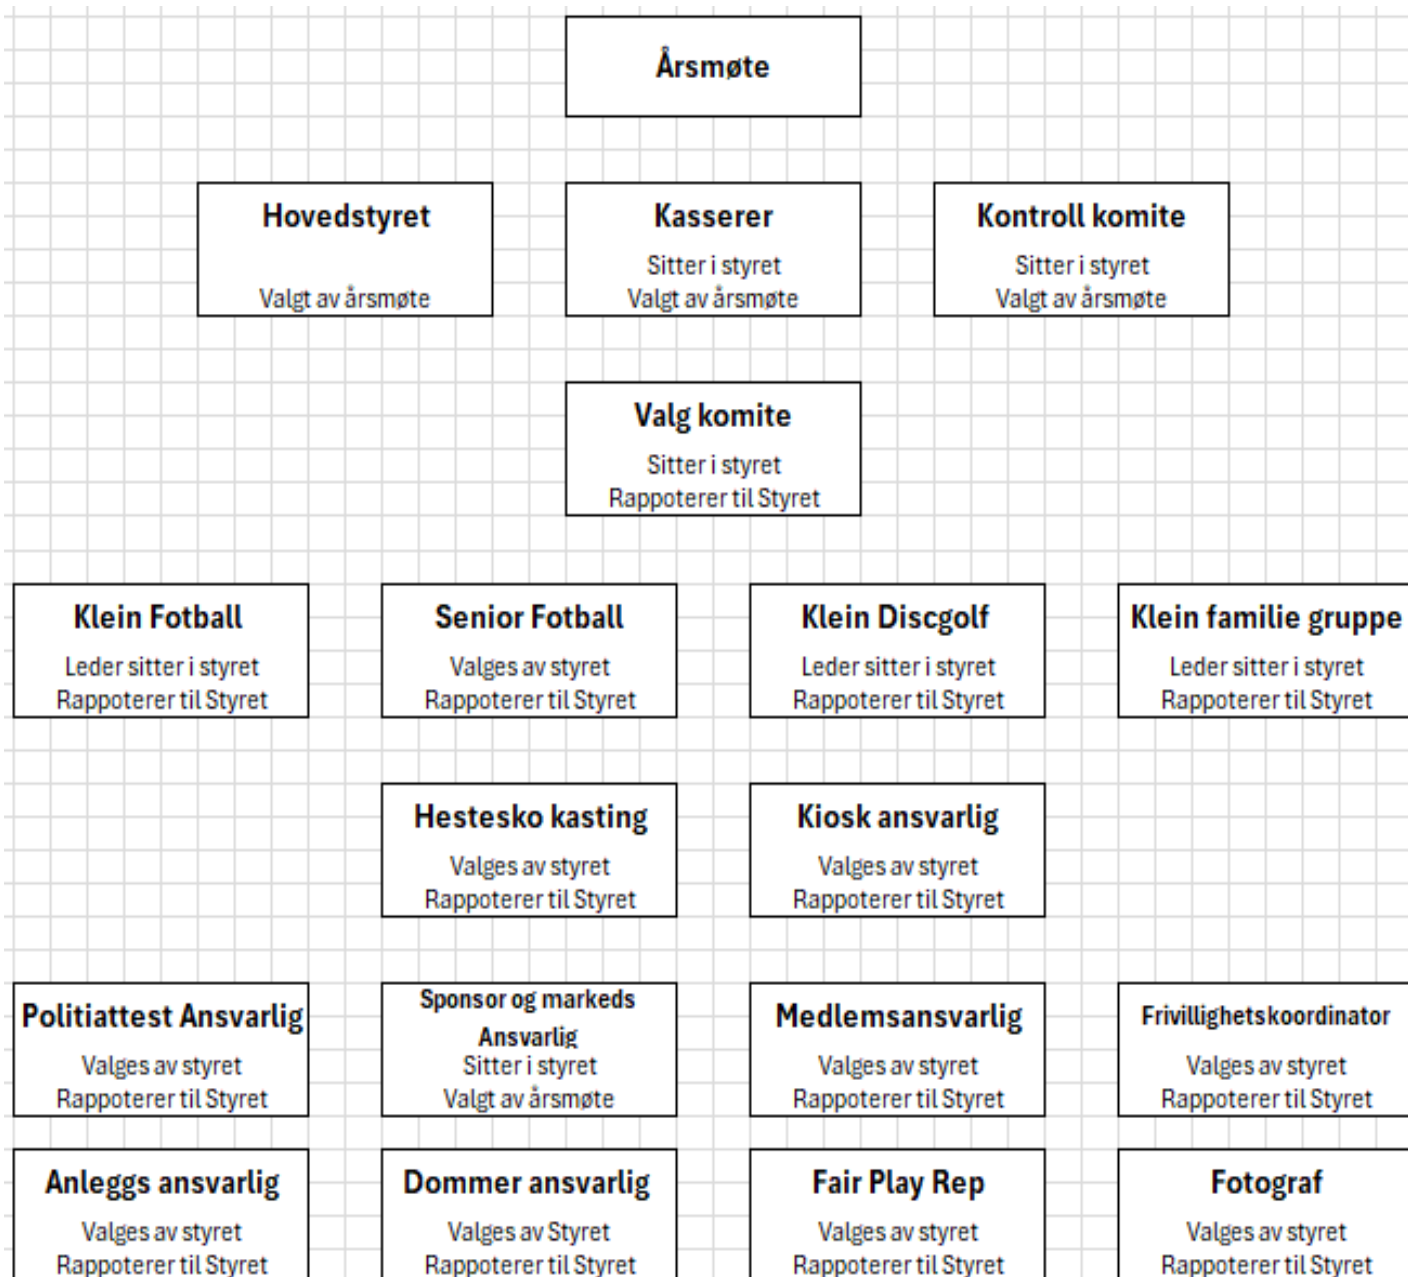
Årsmøte

Hovedstyret

Valgt av årsmøte

Kasserer

Sitter i styret
Valgt av årsmøte

Kontroll komite

Sitter i styret
Valgt av årsmøte

Valg komite

Sitter i styret
Rappoterer til Styret

Klein Fotball

Leder sitter i styret
Rappoterer til Styret

Senior Fotball

Valges av styret
Rappoterer til Styret

Klein Discgolf

Leder sitter i styret
Rappoterer til Styret

Klein familie gruppe

Leder sitter i styret
Rappoterer til Styret

Hestesko kasting

Valges av styret
Rappoterer til Styret

Kiosk ansvarlig

Valges av styret
Rappoterer til Styret

Politiattest Ansvarlig

Valges av styret
Rappoterer til Styret

Sponsor og markeds Ansvarlig

Sitter i styret
Valgt av årsmøte

Medlemsansvarlig

Valges av styret
Rappoterer til Styret

Frivillighetskoordinator

Valges av styret
Rappoterer til Styret

Anleggs ansvarlig

Valges av styret
Rappoterer til Styret

Dommer ansvarlig

Valges av Styret
Rappoterer til Styret

Fair Play Rep

Valges av styret
Rappoterer til Styret

Fotograf

Valges av styret
Rappoterer til Styret